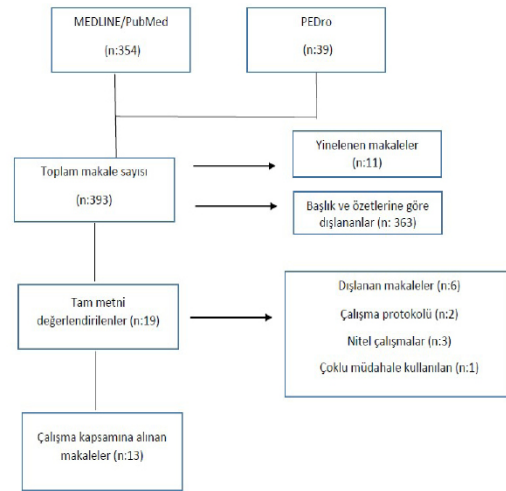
MEDLINE/PubMed

(n:354)

PEDro

(n:39)

Toplam makale sayısı

(n:393)

Yinelenen makaleler
(n:11)

Başlık ve özetlerine göre dışlananlar (n: 363)

Tam metni değerlendirilenler (n:19)

Dışlanan makaleler (n:6)

Çalışma protokolü (n:2)

Nitel çalışmalar (n:3)

Çoklu müdahale kullanılan (n:1)

Çalışma kapsamına alınan makaleler (n:13)